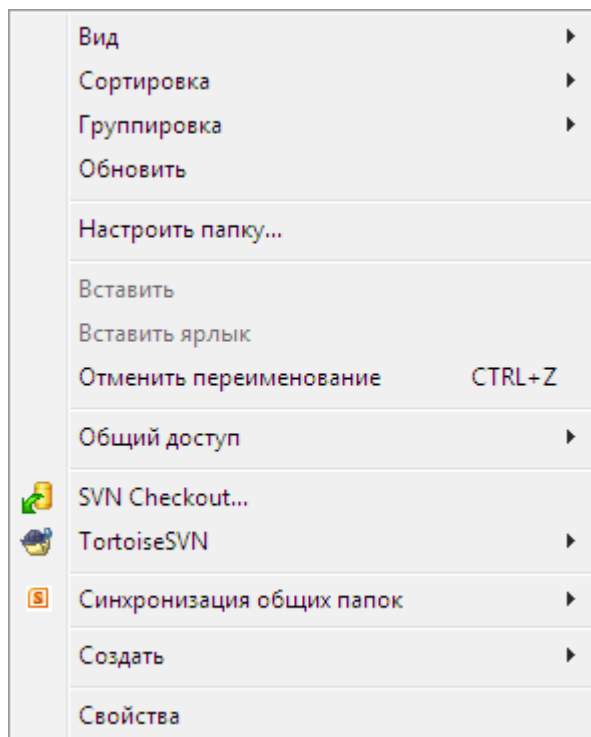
Вид
Сортировка
Группировка
Обновить

Настроить папку...

Вставить
Вставить ярлык
Отменить переименование CTRL+Z

Общий доступ

SVN Checkout...
TortoiseSVN

S Синхронизация общих папок

Создать

Свойства